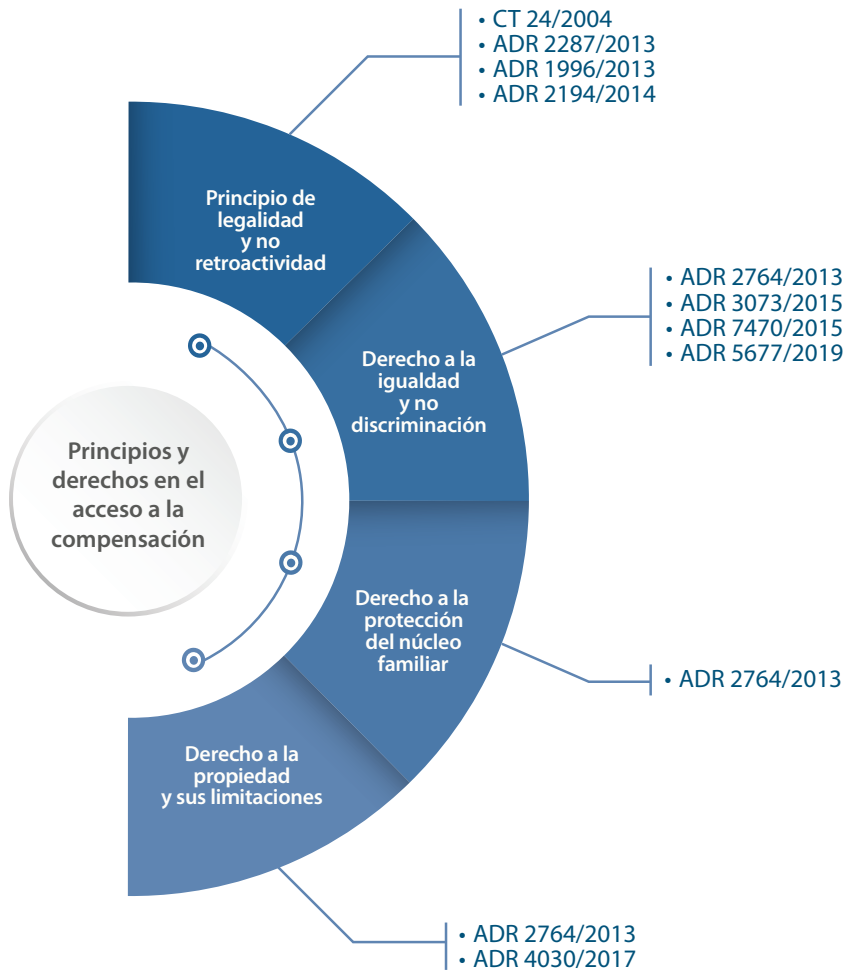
Principios y derechos en el acceso a la compensación

Principio de legalidad y no retroactividad

• CT 24/2004
• ADR 2287/2013
• ADR 1996/2013
• ADR 2194/2014

Derecho a la igualdad y no discriminación

• ADR 2764/2013
• ADR 3073/2015
• ADR 7470/2015
• ADR 5677/2019

Derecho a la protección del núcleo familiar

• ADR 2764/2013

Derecho a la propiedad y sus limitaciones

• ADR 2764/2013
• ADR 4030/2017